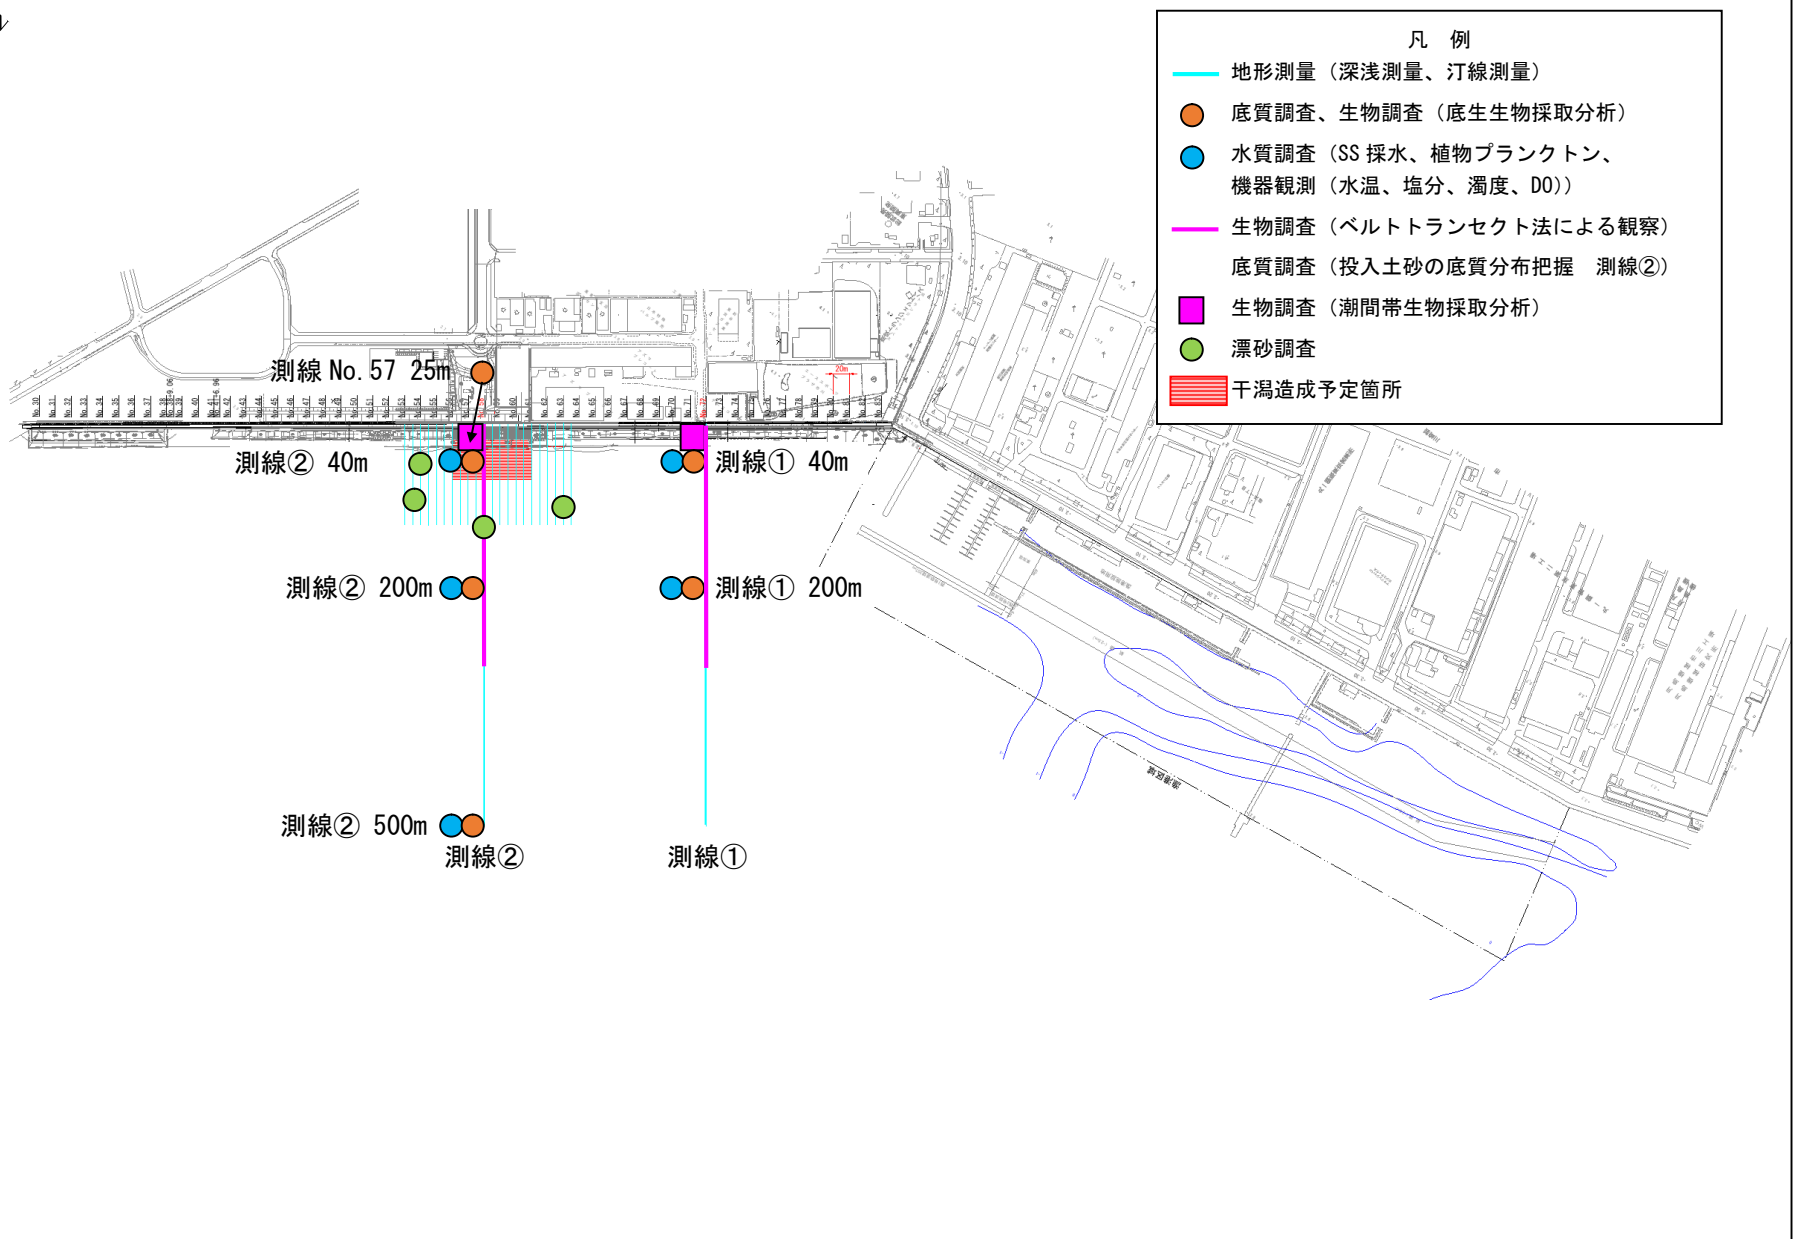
凡　例

地形測量（深浅測量、汀線測量）

底質調査、生物調査（底生生物採取分析）

水質調査（SS 採水、植物プランクトン、機器観測（水温、塩分、濁度、DO））

生物調査（ベルトトランセクト法による観察）

底質調査（投入土砂の底質分布把握　測線②）

生物調査（潮間帯生物採取分析）

漂砂調査

干潟造成予定箇所

測線 No.57 25m

測線② 40m

測線① 40m

測線② 200m

測線① 200m

測線② 500m

測線②

測線①

20m